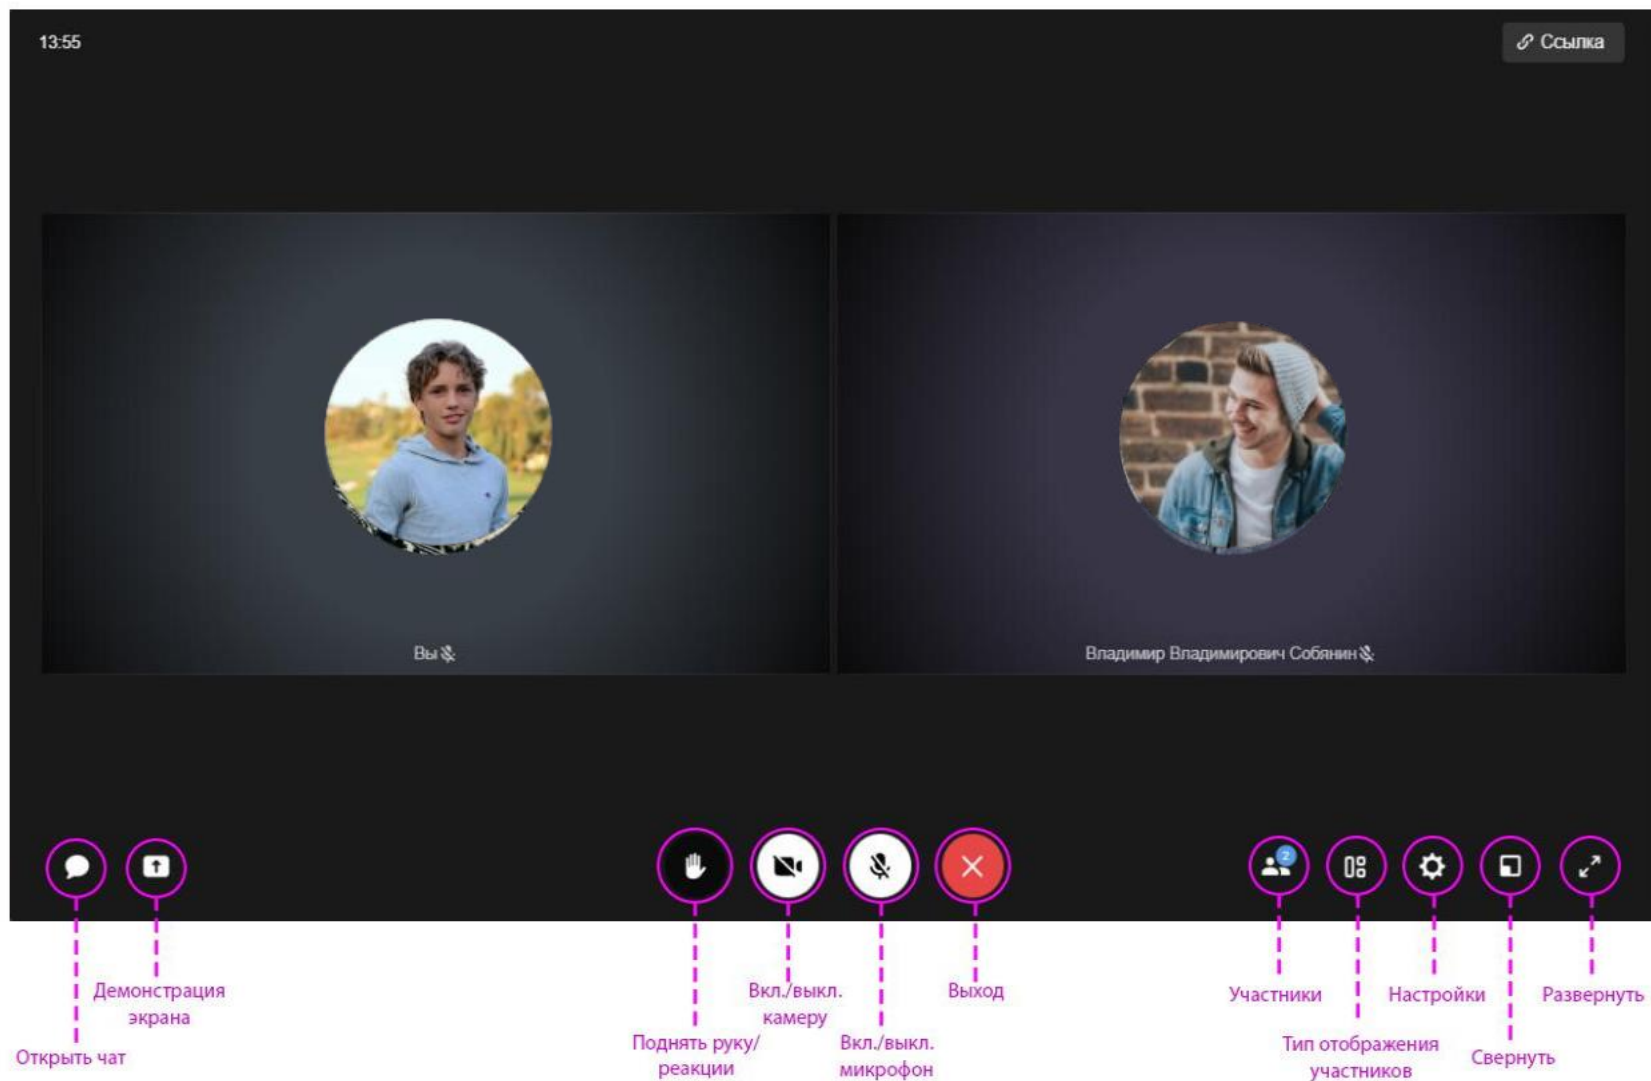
13:55

Ссылка

Вы

Владимир Владимирович Собянин

2

Демонстрация экрана

Открыть чат

Вкл./выкл. камеру

Поднять руку/ реакции

Вкл./выкл. микрофон

Выход

Участники

Тип отображения участников

Настройки

Свернуть

Развернуть